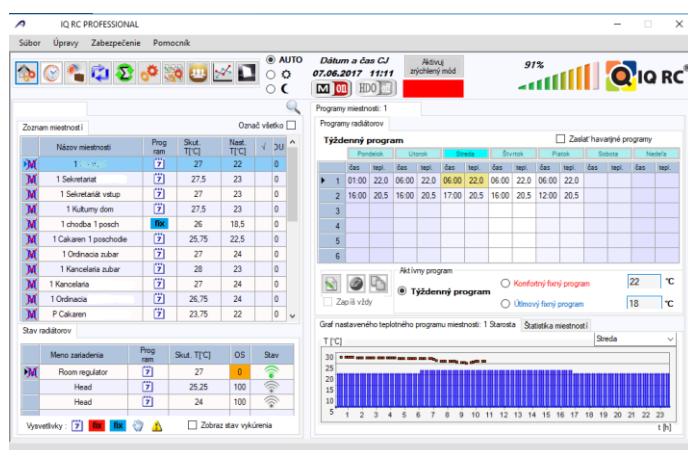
IQ RC PROFESSIONAL

Súbor Úpravy Zabezpečenie Pomocník

AUTO

Dátum a čas CJ
07.06.2017 11:11

Aktivuj zrýchlený mód

91%

IQ RC

Zoznam miestností
Označ všetko

| | Názov miestnosti | Prog ram | Skut. T[°C] | Nast. T[°C] | | OU |
|---|---|---|---|---|---|---|
| M | 1 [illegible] | 7 | 27 | 22 | | 0 |
| M | 1 Sekretariat | 7 | 27,5 | 23 | | 0 |
| M | 1 Sekretariát vstup | 7 | 27 | 23 | | 0 |
| M | 1 Kultury dom | 7 | 27,5 | 23 | | 0 |
| M | 1 chodba 1 posch | fix | 26 | 18,5 | | 0 |
| M | 1 Cakaren 1 poschodie | 7 | 25,75 | 22,5 | | 0 |
| M | 1 Ordinacia zubar | 7 | 27 | 24 | | 0 |
| M | 1 Kancelaria zubar | 7 | 28 | 23 | | 0 |
| M | 1 Kancelaria | 7 | 27 | 24 | | 0 |
| M | 1 Ordinacia | 7 | 26,75 | 24 | | 0 |
| M | P Cakaren | 7 | 23,75 | 22 | | 0 |

Stav radiátorov

| | Meno zariadenia | Prog ram | Skut. T[°C] | OS | Stav |
|---|---|---|---|---|---|
| M | Room regulator | 7 | 27 | 0 | |
| | Head | | 25,25 | 100 | |
| | Head | | 24 | 100 | |

Vysvetlivky : fix fix
Zobraz stav vykúrenia

Programy miestnosti: 1

Programy radiátorov

Týždenný program
Zaslať havarijné programy

| | Pondelok | | Utorok | | Streda | | Štvrtok | | Piatok | | Sobota | | Nedeľa | |
|---|---|---|---|---|---|---|---|---|---|---|---|---|---|---|
| | čas | tepl. | čas | tepl. | čas | tepl. | čas | tepl. | čas | tepl. | čas | tepl. | čas | tepl. |
| 1 | 01:00 | 22,0 | 06:00 | 22,0 | 06:00 | 22,0 | 06:00 | 22,0 | 06:00 | 22,0 | | | | |
| 2 | 16:00 | 20,5 | 16:00 | 20,5 | 17:00 | 20,5 | 16:00 | 20,5 | 12:00 | 20,5 | | | | |
| 3 | | | | | | | | | | | | | | |
| 4 | | | | | | | | | | | | | | |
| 5 | | | | | | | | | | | | | | |
| 6 | | | | | | | | | | | | | | |

Aktívny program
Týždenný program
Komfortný fixný program 22 °C
Útlmový fixný program 18 °C
Zapíš vždy

Graf nastaveného teplotného programu miestnosti: 1 Starosta
Štatistika miestností

T [°C]
Streda
35
30
25
20
15
10
5
1 2 3 4 5 6 7 8 9 10 11 12 13 14 15 16 17 18 19 20 21 22 23
t [h]